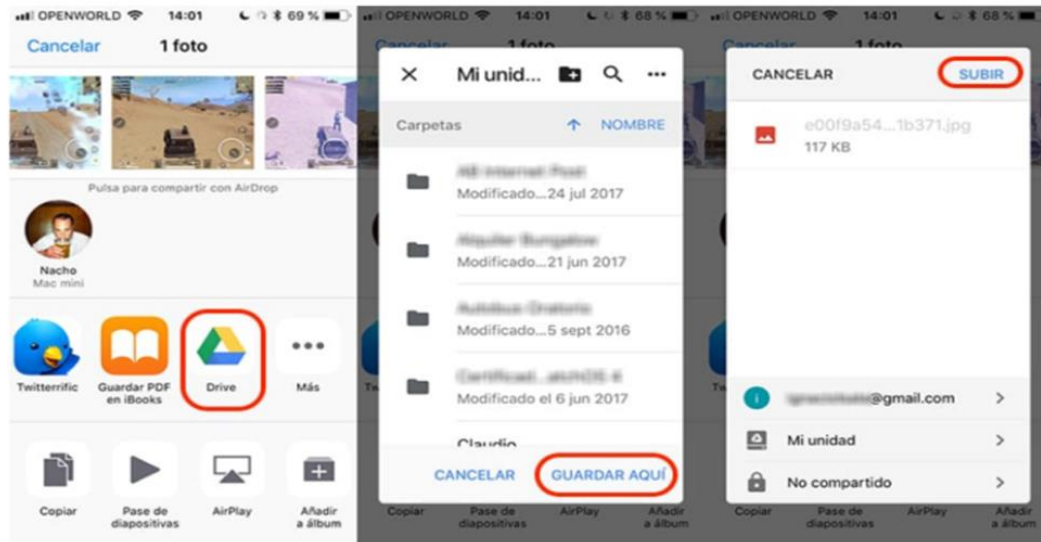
OPENWORLD 14:01 69 %

Cancelar 1 foto

Pulsa para compartir con AirDrop

Nacho
Mac mini

Twitterrific Guardar PDF en iBooks Drive Más

Copiar Pase de diapositivas AirPlay Añadir a álbum

OPENWORLD 14:01 68 %

Mi unid...

Carpetas NOMBRE

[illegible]
Modificado...24 jul 2017

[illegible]
Modificado...21 jun 2017

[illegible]
Modificado...5 sept 2016

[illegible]
Modificado el 6 jun 2017

Claudio

CANCELAR GUARDAR AQUÍ

OPENWORLD 14:01 68 %

CANCELAR SUBIR

e00f9a54...1b371.jpg
117 KB

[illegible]@gmail.com

Mi unidad

No compartido